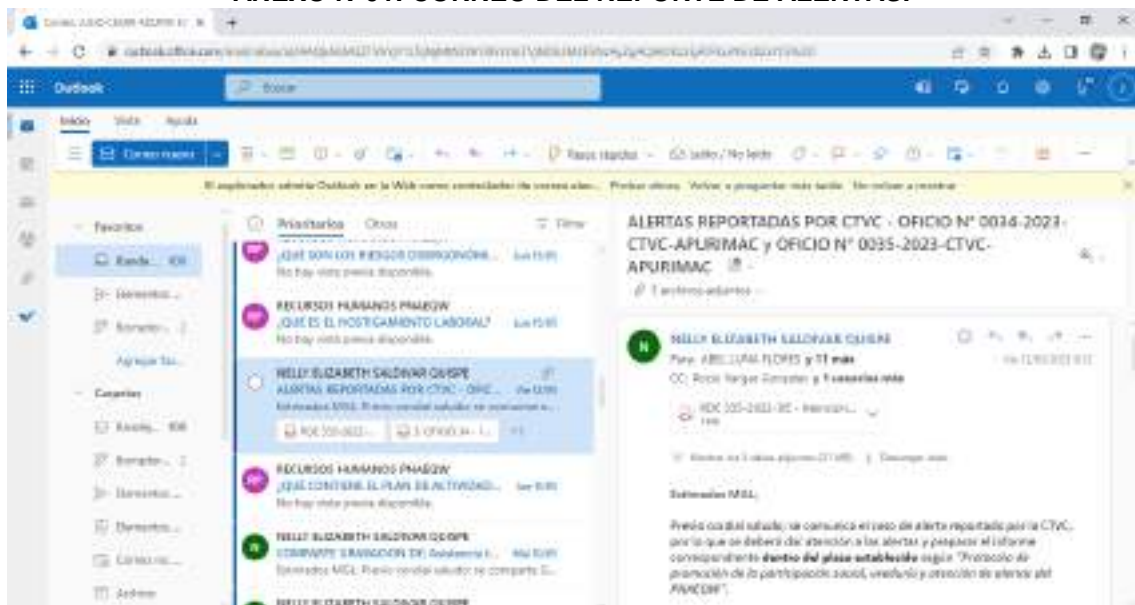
Outlook

Inicio Vista Ayuda

Correo nuevo

Favoritos

Bandeja... 408

Carpetas

RECURSOS HUMANOS PNAEQW
¿QUÉ ES EL HOSTIGAMIENTO LABORAL?
No hay vista previa disponible.

NELLY ELIZABETH SALDIVAR QUISPE
ALERTAS REPORTADAS POR CTVC - OFIC...
Estimados MIEL: Previo cordial saludo, se comunica e...

RECURSOS HUMANOS PNAEQW
¿QUÉ CONTIENE EL PLAN DE ACTIVIDAD...
No hay vista previa disponible.

NELLY ELIZABETH SALDIVAR QUISPE

ALERTAS REPORTADAS POR CTVC - OFICIO N° 0034-2023-CTVC-APURIMAC y OFICIO N° 0035-2023-CTVC-APURIMAC

NELLY ELIZABETH SALDIVAR QUISPE

Estimados MIEL:

Previo cordial saludo, se comunica el caso de alerta reportado por la CTVC, por lo que se deberá dar atención a las alertas y preparar el informe correspondiente dentro del plazo establecido según "Protocolo de promoción de la participación social, vinculación y atención de alertas del PNAEQW".